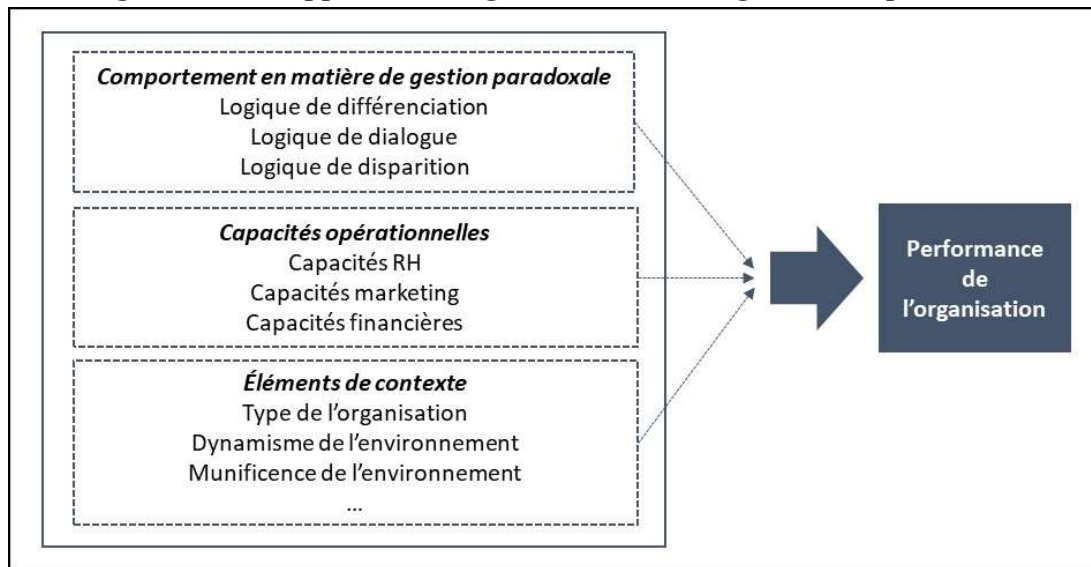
Comportement en matière de gestion paradoxale
Logique de différenciation
Logique de dialogue
Logique de disparition

Capacités opérationnelles
Capacités RH
Capacités marketing
Capacités financières

Éléments de contexte
Type de l'organisation
Dynamisme de l'environnement
Munificence de l'environnement
...

Performance de l'organisation